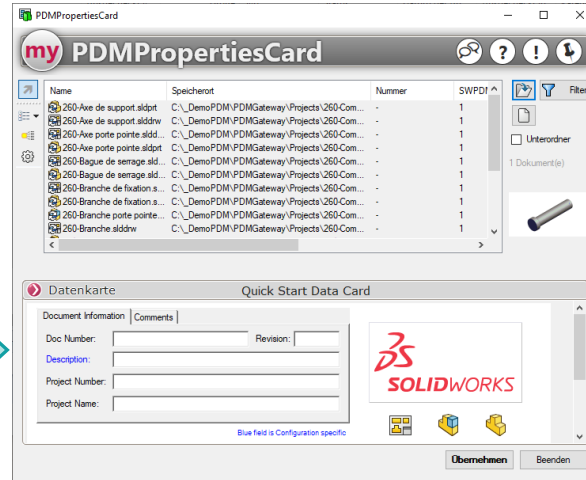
PDMPropertiesCard

my PDMPropertiesCard

| Name | Speicherort | Nummer | SWPDM |
|---|---|---|---|
| 260-Axe de support.sldprt | C:\_DemoPDM\PDMGateway\Projects\260-Com... | - | 1 |
| 260-Axe de support.slddrw | C:\_DemoPDM\PDMGateway\Projects\260-Com... | - | 1 |
| 260-Axe porte pointe.sldd... | C:\_DemoPDM\PDMGateway\Projects\260-Com... | - | 1 |
| 260-Axe porte pointe.sldprt | C:\_DemoPDM\PDMGateway\Projects\260-Com... | - | 1 |
| 260-Bague de serrage.sld... | C:\_DemoPDM\PDMGateway\Projects\260-Com... | - | 1 |
| 260-Bague de serrage.sld... | C:\_DemoPDM\PDMGateway\Projects\260-Com... | - | 1 |
| 260-Branche de fixation.s... | C:\_DemoPDM\PDMGateway\Projects\260-Com... | - | 1 |
| 260-Branche de fixation.s... | C:\_DemoPDM\PDMGateway\Projects\260-Com... | - | 1 |
| 260-Branche porte pointe... | C:\_DemoPDM\PDMGateway\Projects\260-Com... | - | 1 |
| 260-Branche.slddrw | C:\_DemoPDM\PDMGateway\Projects\260-Com... | - | 1 |

Filter

Unterordner

1 Dokument(e)

Datenkarte

Quick Start Data Card

Document Information | Comments

Doc Number:
Revision:
Description:
Project Number:
Project Name:

Blue field is Configuration specific

3DS SOLIDWORKS

Übernehmen
Beenden